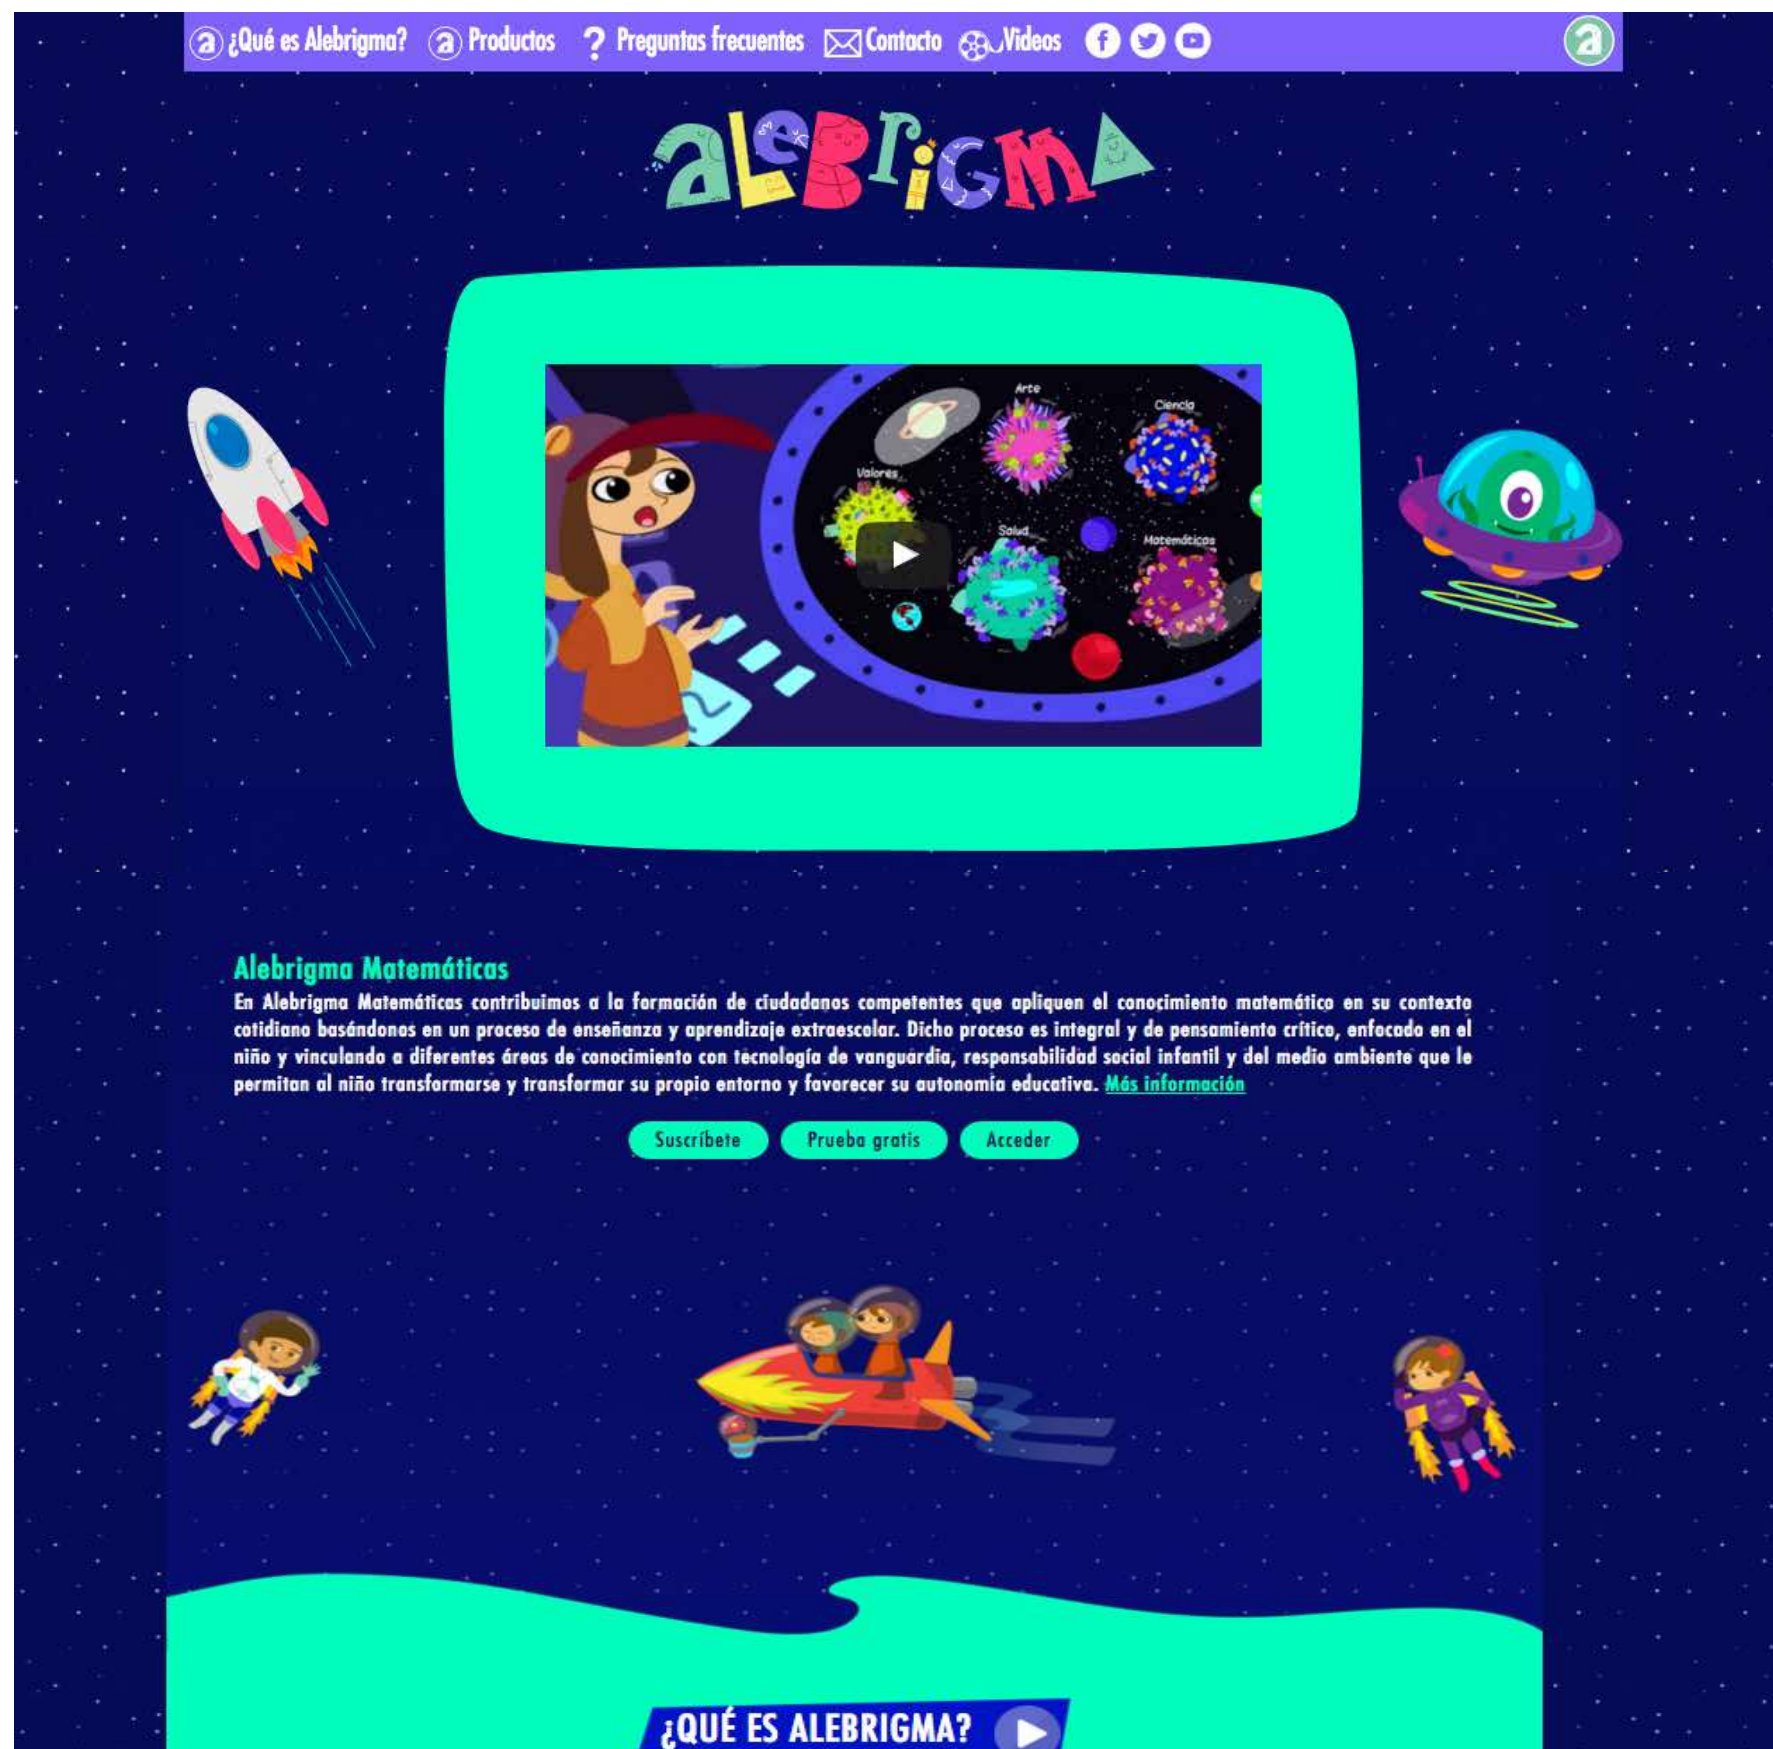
¿Qué es Alebrigma? Productos ? Preguntas frecuentes Contacto Videos

alebrigma

Arte
Ciencia
Valores
Salud
Matemáticas

Alebrigma Matemáticas
En Alebrigma Matemáticas contribuimos a la formación de ciudadanos competentes que apliquen el conocimiento matemático en su contexto cotidiano basándonos en un proceso de enseñanza y aprendizaje extraescolar. Dicho proceso es integral y de pensamiento crítico, enfocado en el niño y vinculando a diferentes áreas de conocimiento con tecnología de vanguardia, responsabilidad social infantil y del medio ambiente que le permitan al niño transformarse y transformar su propio entorno y favorecer su autonomía educativa. Más información

Suscríbete Prueba gratis Acceder

¿QUÉ ES ALEBRIGMA?